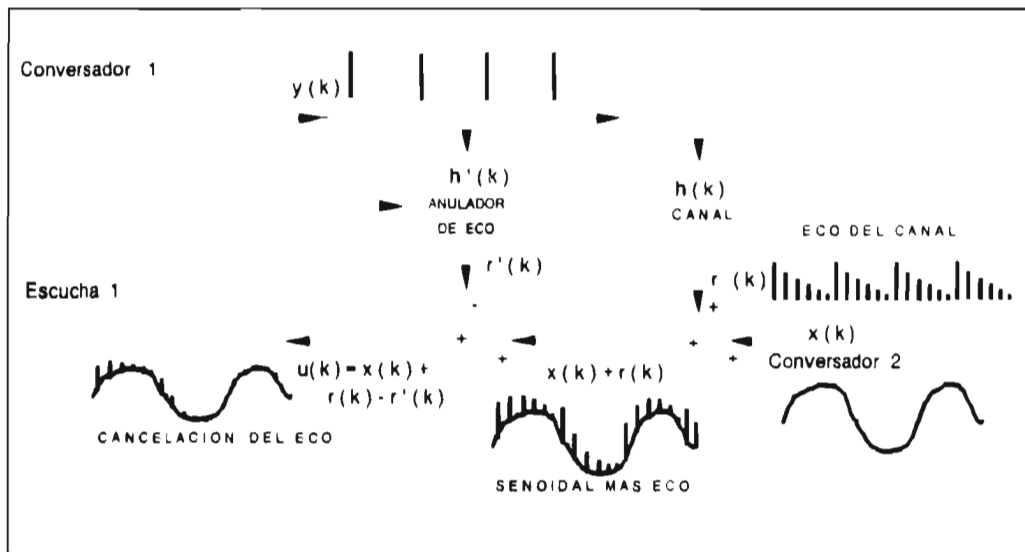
Conversador 1

y(k)

h'(k)
ANULADOR DE ECO

h(k)
CANAL

ECO DEL CANAL

Escucha 1

r'(k)

-

r (k)

+

+

+

+

+

x(k)

Conversador 2

u(k) = x(k) + r(k) - r'(k)

x(k) + r(k)

CANCELACION DEL ECO

SENOIDAL MAS ECO